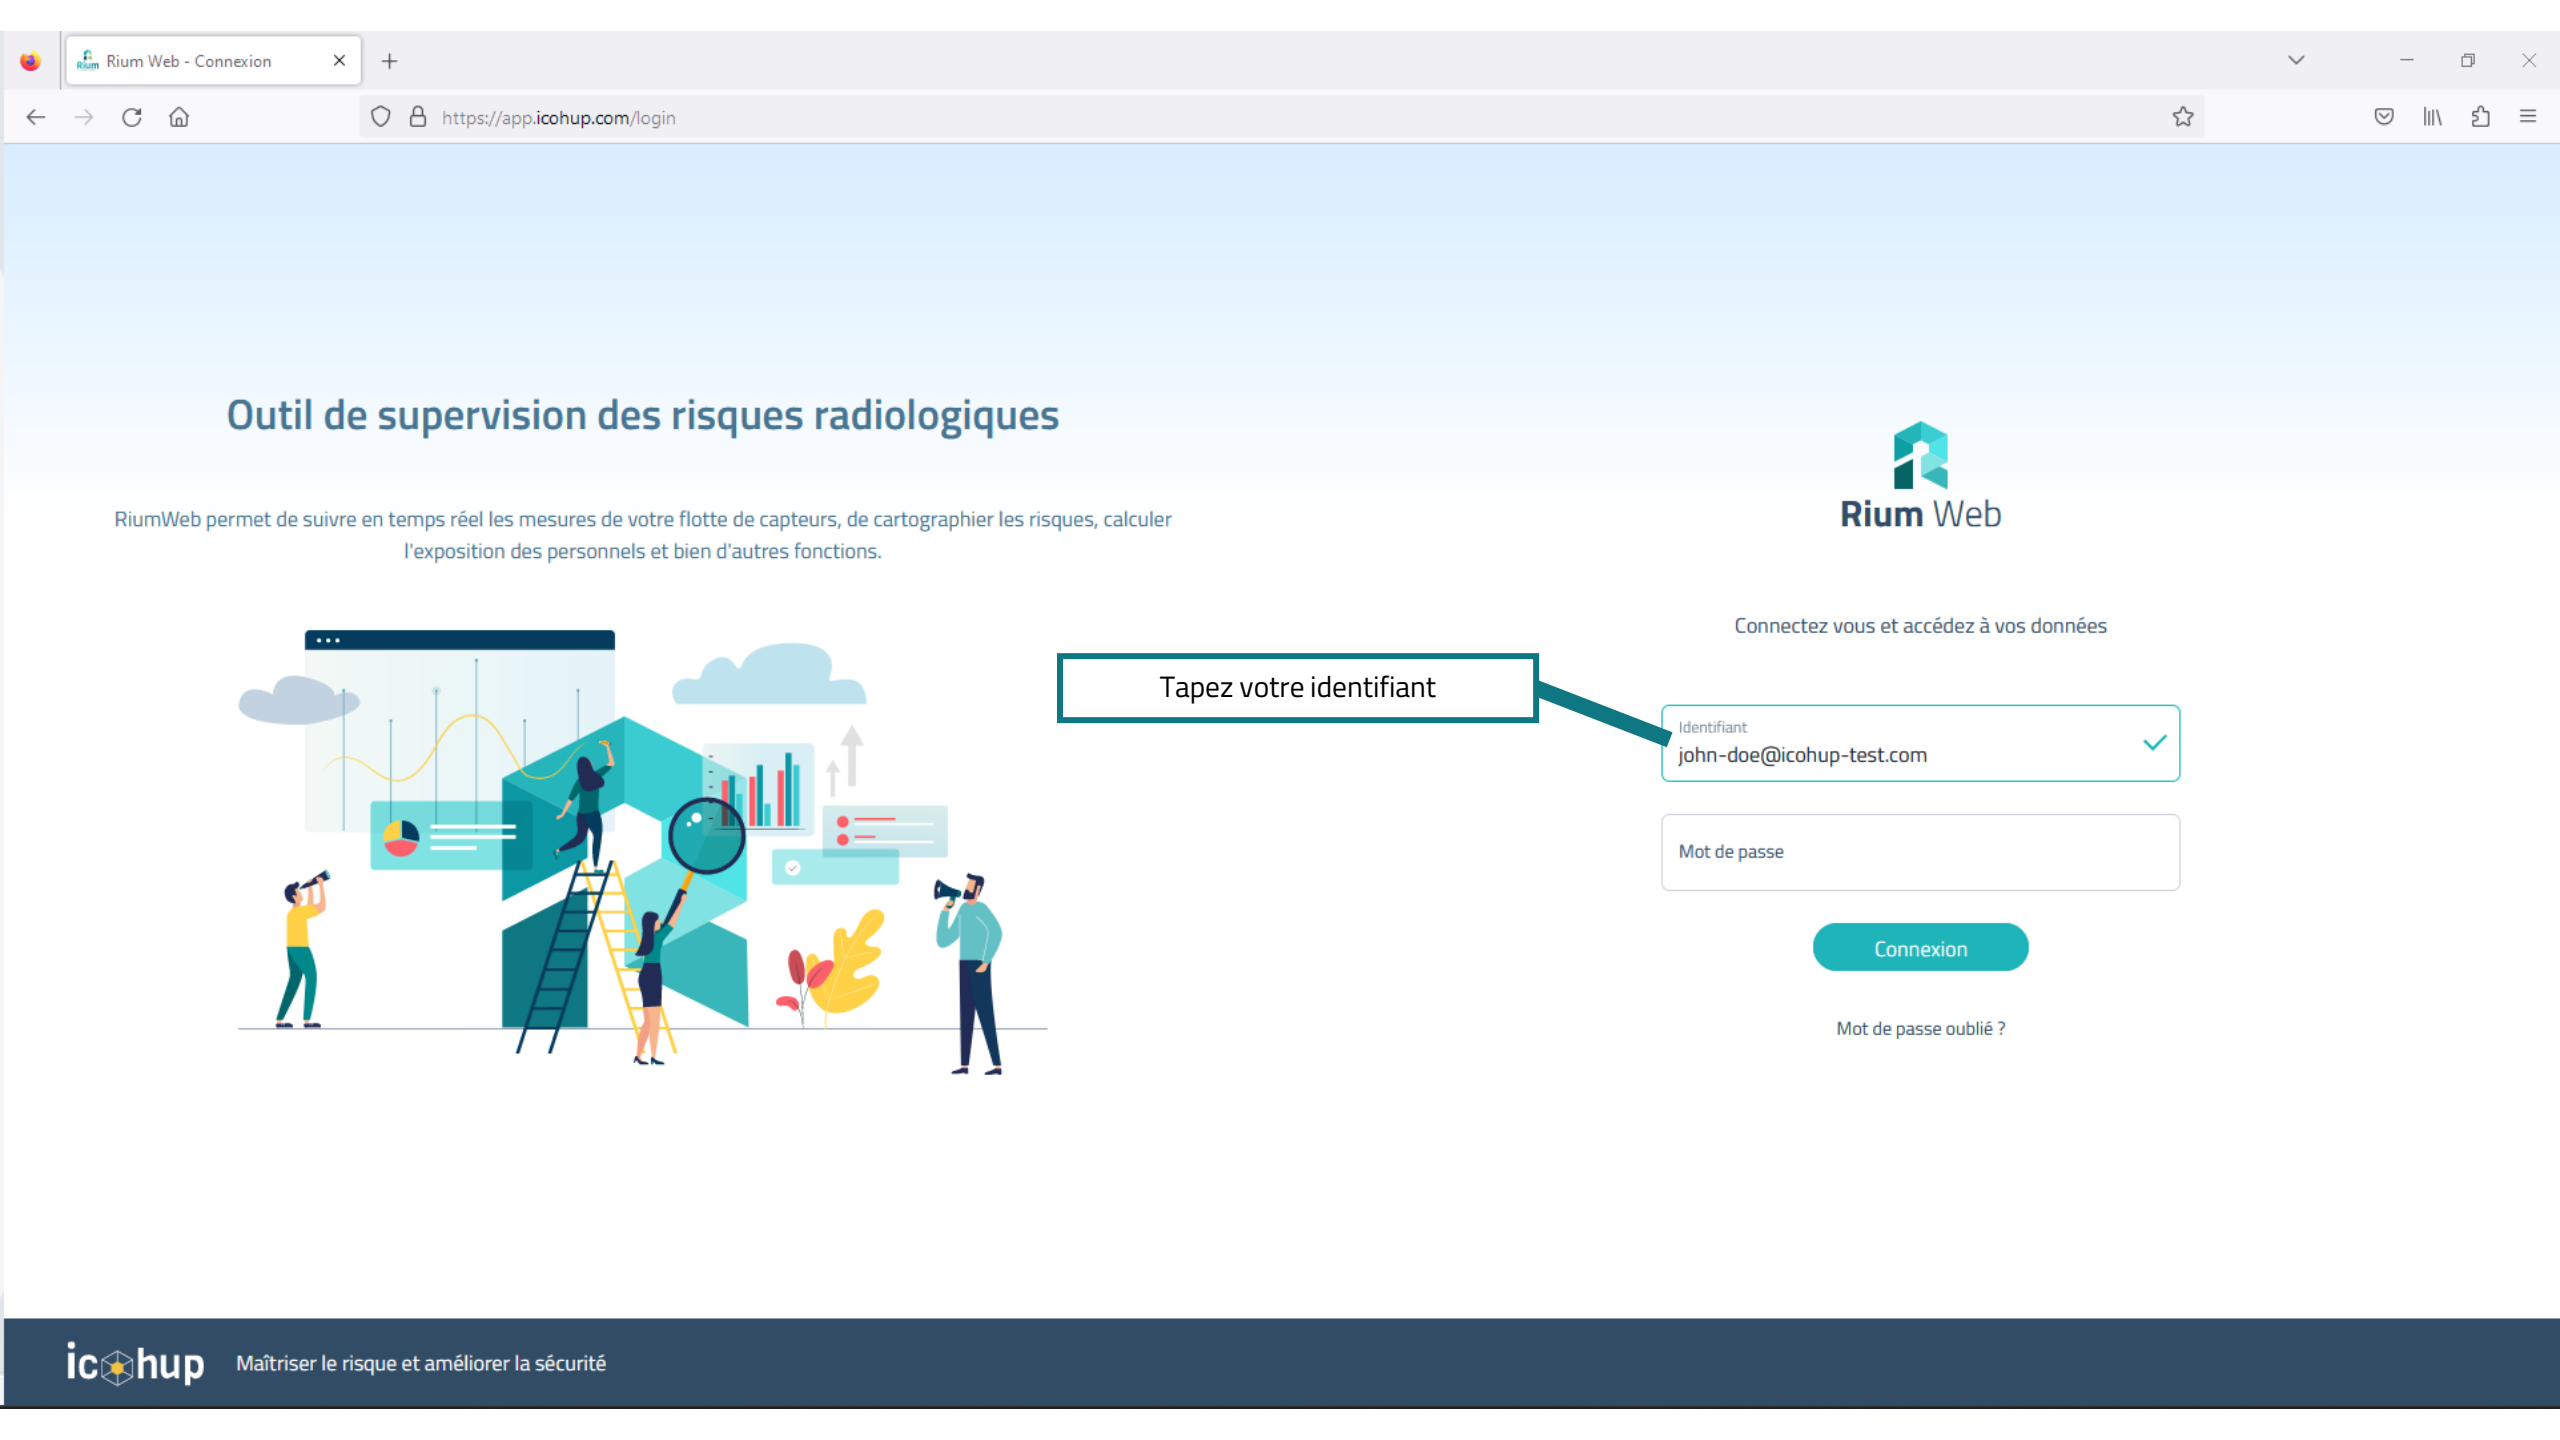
Rium Web - Connexion

https://app.icohup.com/login

Outil de supervision des risques radiologiques

RiumWeb permet de suivre en temps réel les mesures de votre flotte de capteurs, de cartographier les risques, calculer l'exposition des personnels et bien d'autres fonctions.

Rium Web

Connectez vous et accédez à vos données

Tapez votre identifiant

Identifiant
john-doe@icohup-test.com

Mot de passe

Connexion

Mot de passe oublié ?

icohup Maîtriser le risque et améliorer la sécurité